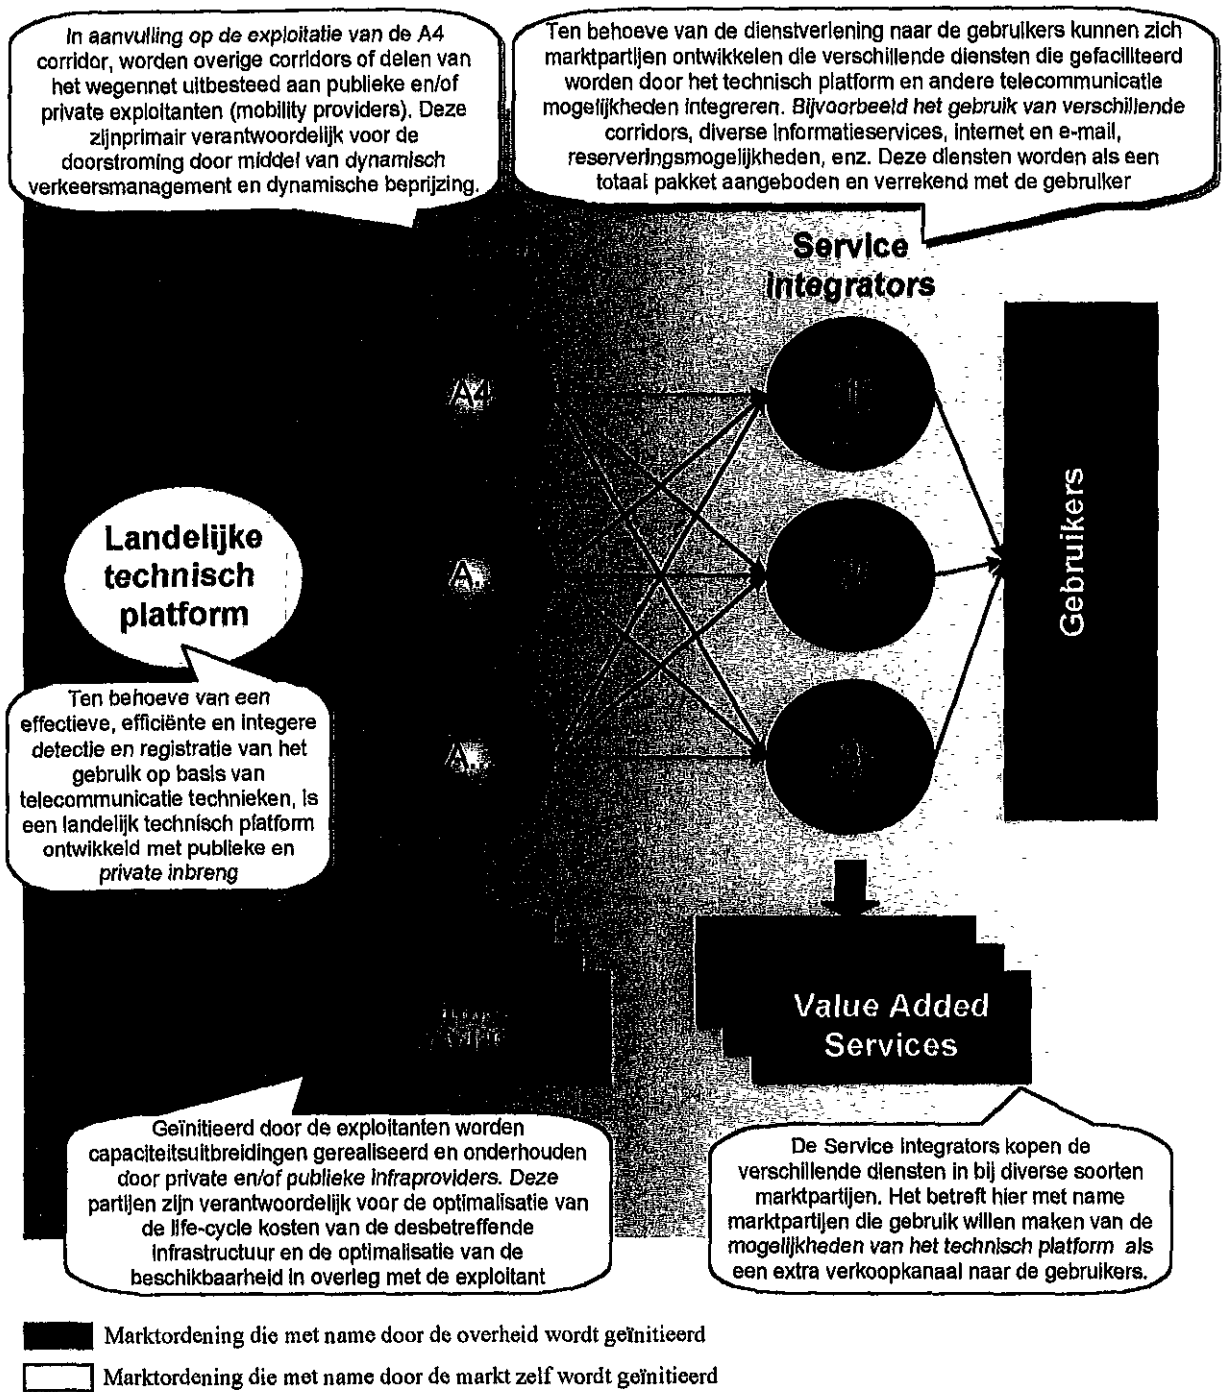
In aanvulling op de exploitatie van de A4 corridor, worden overige corridors of delen van het wegennet uitbesteed aan publieke en/of private exploitanten (mobility providers). Deze zijnprimair verantwoordelijk voor de doorstroming door middel van dynamisch verkeersmanagement en dynamische beprijzing.

Ten behoeve van de dienstverlening naar de gebruikers kunnen zich marktpartijen ontwikkelen die verschillende diensten die gefaciliteerd worden door het technisch platform en andere telecommunicatie mogelijkheden integreren. Bijvoorbeeld het gebruik van verschillende corridors, diverse informatieservices, internet en e-mail, reserveringsmogelijkheden, enz. Deze diensten worden als een totaal pakket aangeboden en verrekend met de gebruiker

Service Integrators

A4

A.

A.

Gebruikers

Landelijke technisch platform

Ten behoeve van een effectieve, efficiënte en integere detectie en registratie van het gebruik op basis van telecommunicatie technieken, is een landelijk technisch platform ontwikkeld met publieke en private inbreng

Value Added Services

Geïnitieerd door de exploitanten worden capaciteitsuitbreidingen gerealiseerd en onderhouden door private en/of publieke infraproviders. Deze partijen zijn verantwoordelijk voor de optimalisatie van de life-cycle kosten van de desbetreffende infrastructuur en de optimalisatie van de beschikbaarheid in overleg met de exploitant

De Service integrators kopen de verschillende diensten in bij diverse soorten marktpartijen. Het betreft hier met name marktpartijen die gebruik willen maken van de mogelijkheden van het technisch platform als een extra verkoopkanaal naar de gebruikers.

Marktordening die met name door de overheid wordt geïnitieerd

Marktordening die met name door de markt zelf wordt geïnitieerd